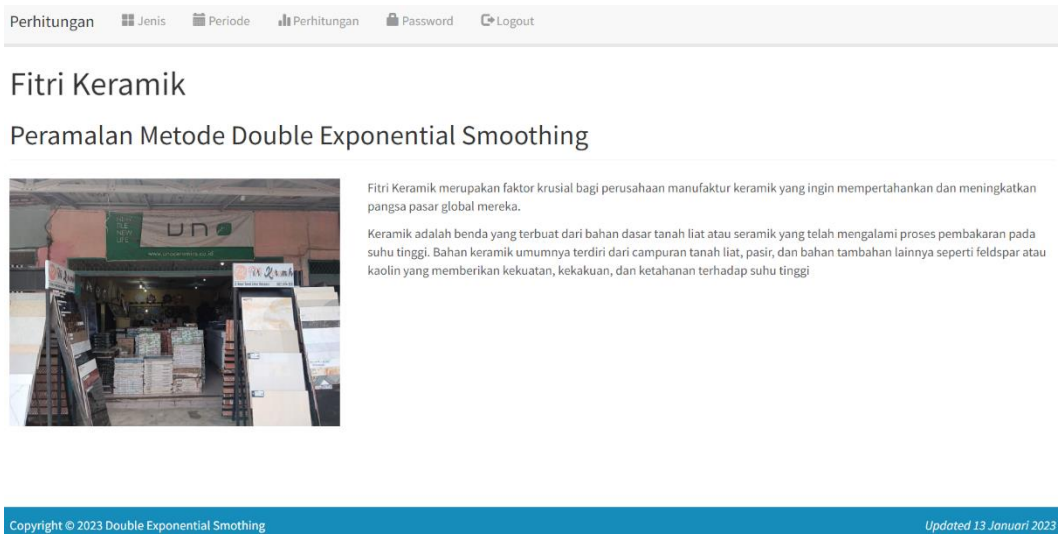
Perhitungan Jenis Periode Perhitungan Password Logout

Fitri Keramik

Peramalan Metode Double Exponential Smoothing

uno

Fitri Keramik merupakan faktor krusial bagi perusahaan manufaktur keramik yang ingin mempertahankan dan meningkatkan pangsa pasar global mereka.

Keramik adalah benda yang terbuat dari bahan dasar tanah liat atau seramik yang telah mengalami proses pembakaran pada suhu tinggi. Bahan keramik umumnya terdiri dari campuran tanah liat, pasir, dan bahan tambahan lainnya seperti feldspar atau kaolin yang memberikan kekuatan, kekakuan, dan ketahanan terhadap suhu tinggi

Copyright © 2023 Double Exponential Smothing

Updated 13 Januari 2023